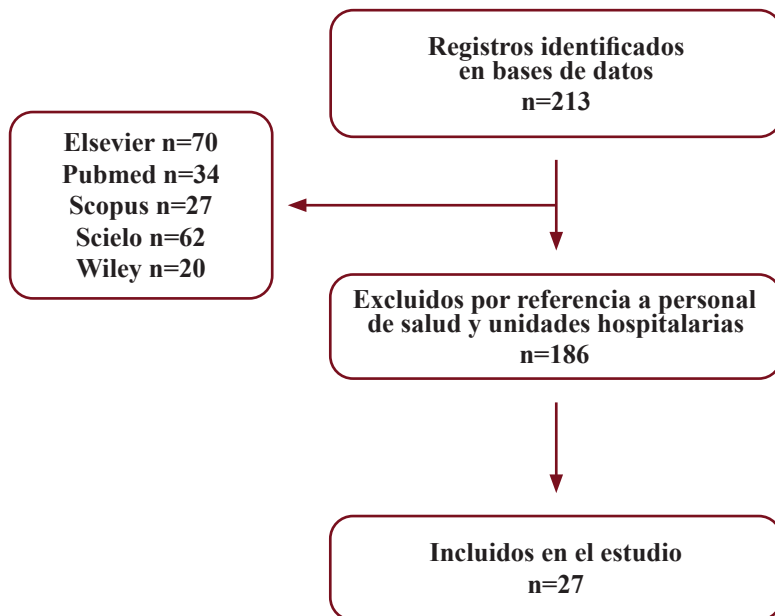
Registros identificados en bases de datos
n=213

Elsevier n=70
Pubmed n=34
Scopus n=27
Scielo n=62
Wiley n=20

Excluidos por referencia a personal de salud y unidades hospitalarias
n=186

Incluidos en el estudio
n=27